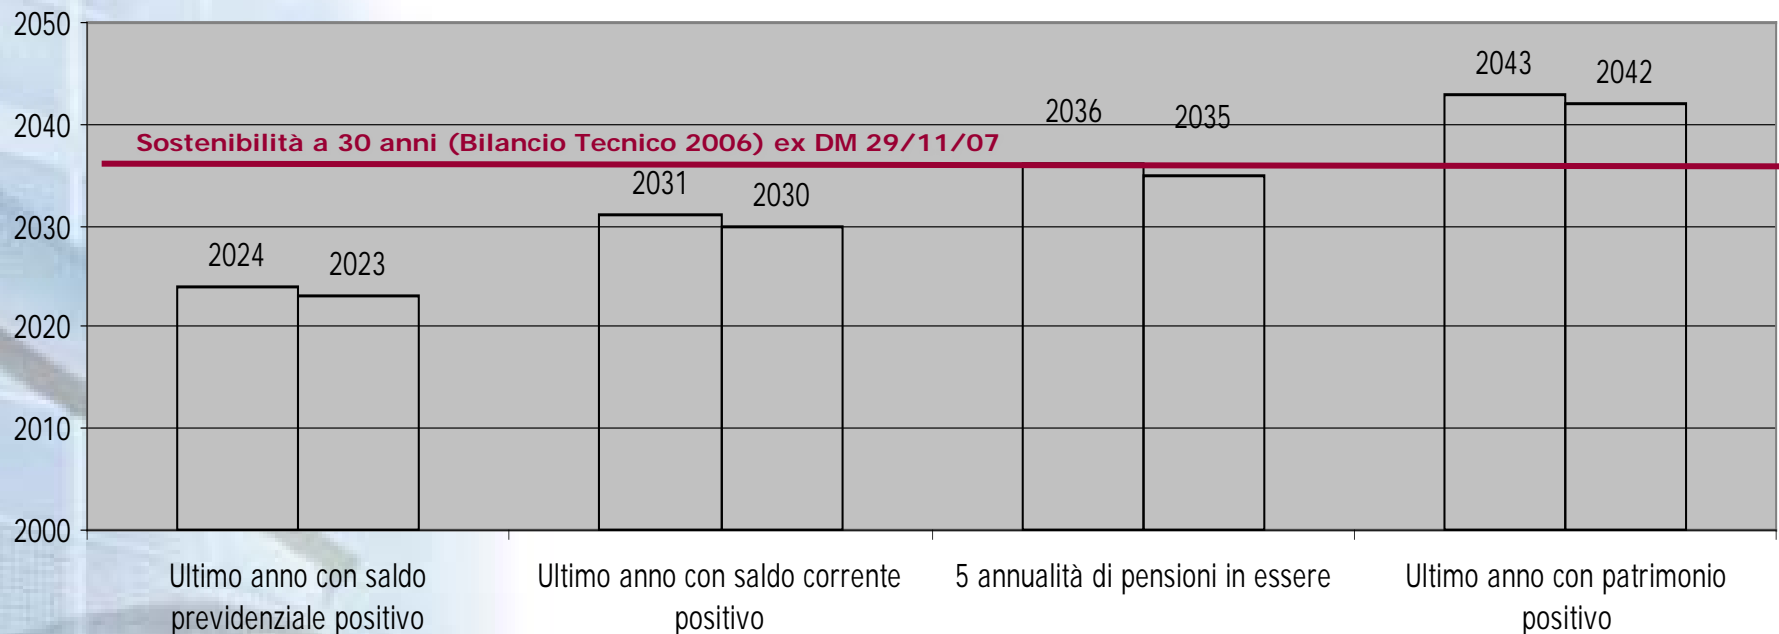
2050
2040
2030
2020
2010
2000

Sostenibilità a 30 anni (Bilancio Tecnico 2006) ex DM 29/11/07

2024
2023
2031
2030
2036
2035
2043
2042

Ultimo anno con saldo previdenziale positivo

Ultimo anno con saldo corrente positivo

5 annualità di pensioni in essere

Ultimo anno con patrimonio positivo